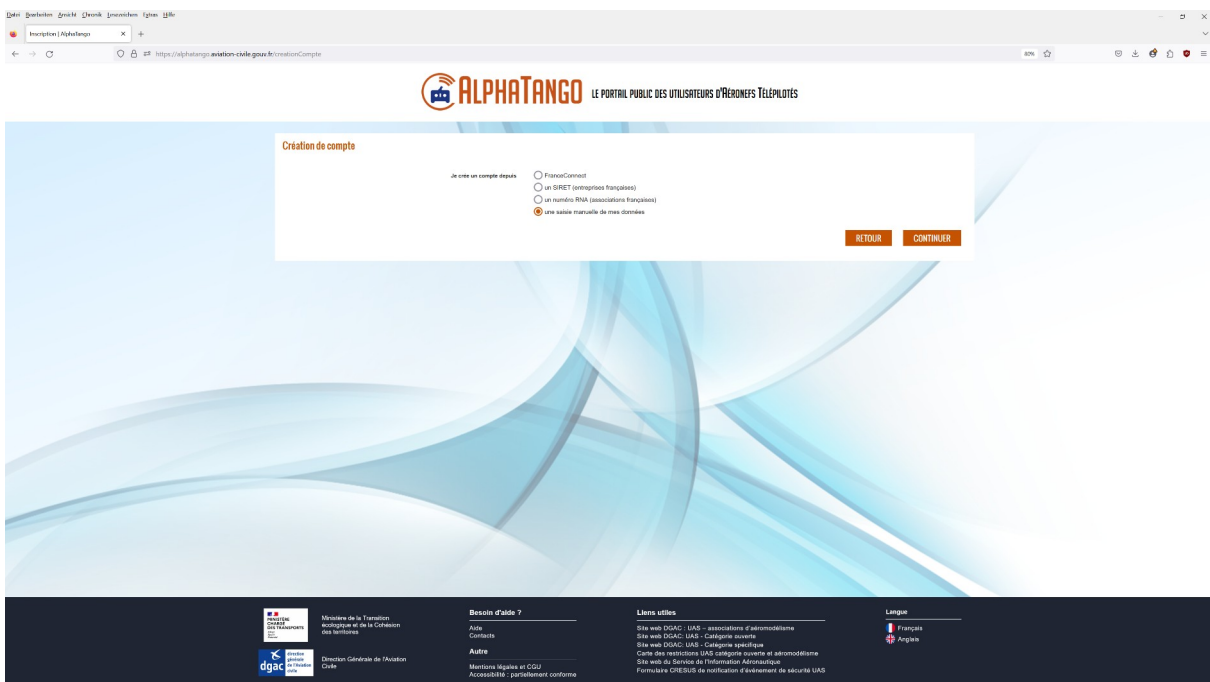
Datei Bearbeiten Ansicht Chronik Lesezeichen Extras Hilfe

Inscription | AlphaTango

https://alphatango.aviation-civile.gouv.fr/creationCompte

80%

ALPHATANGO LE PORTAIL PUBLIC DES UTILISATEURS D'AÉRONEFS TÉLÉPILOTÉS

Création de compte

Je crée un compte depuis

FranceConnect
un SIRET (entreprises françaises)
un numéro RNA (associations françaises)
une saisie manuelle de mes données

RETOUR
CONTINUER

MINISTÈRE CHARGÉ DES TRANSPORTS
Liberté Égalité Fraternité

Ministère de la Transition écologique et de la Cohésion des territoires

dgac direction générale de l'Aviation civile

Direction Générale de l'Aviation Civile

Besoin d'aide ?
Aide
Contacts

Autre
Mentions légales et CGU
Accessibilité : partiellement conforme

Liens utiles
Site web DGAC : UAS – associations d'aéromodélisme
Site web DGAC: UAS - Catégorie ouverte
Site web DGAC: UAS - Catégorie spécifique
Carte des restrictions UAS catégorie ouverte et aéromodélisme
Site web du Service de l'Information Aéronautique
Formulaire CRESUS de notification d'événement de sécurité UAS

Langue
Français
Anglais